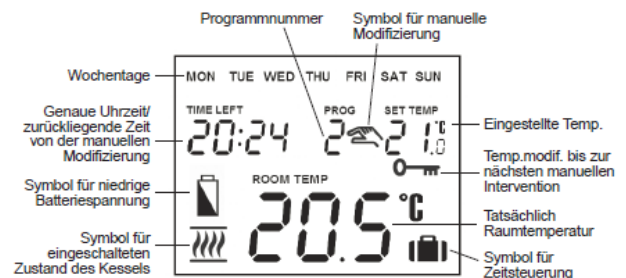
Programmnummer

Symbol für manuelle Modifizierung

Wochentage

MON TUE WED THU FRI SAT SUN

Genaue Uhrzeit/ zurückliegende Zeit von der manuellen Modifizierung

TIME LEFT

20:24

PROG

2

SET TEMP

21 °C 1.0

Eingestellte Temp.

Temp.modif. bis zur nächsten manuellen Intervention

Symbol für niedrige Batteriespannung

ROOM TEMP

20.5 °C

Tatsächlich Raumtemperatur

Symbol für eingeschalteten Zustand des Kessels

Symbol für Zeitsteuerung